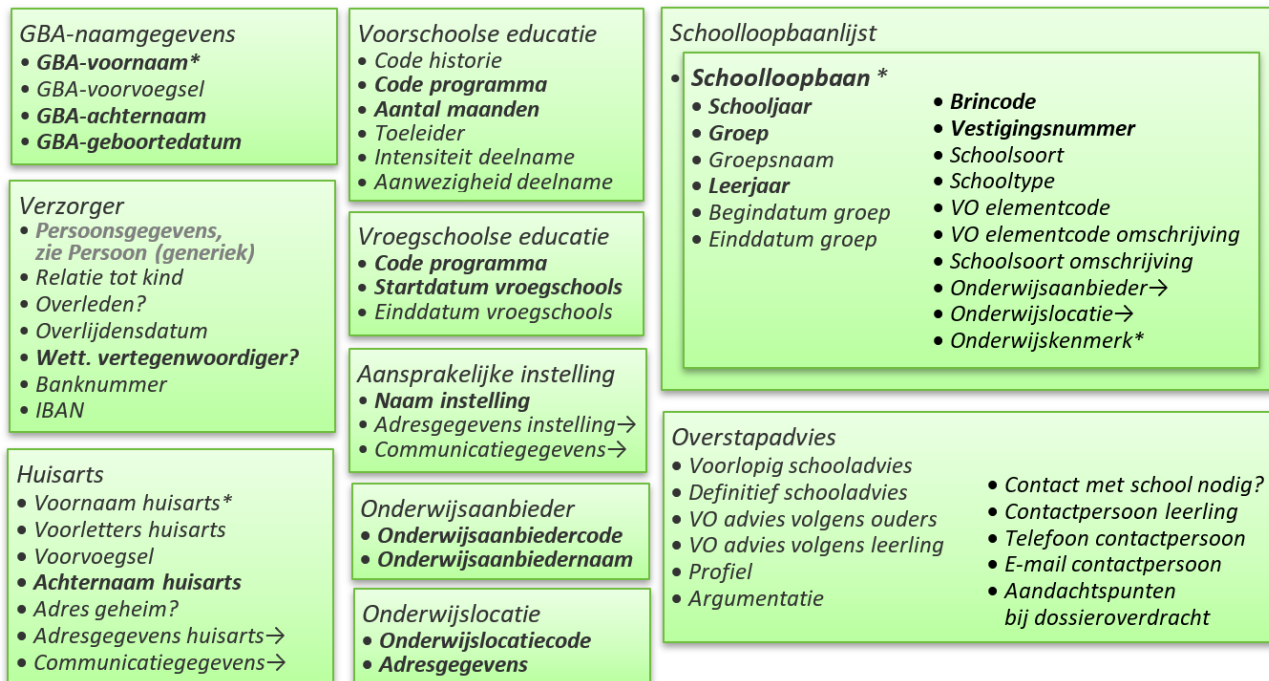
GBA-naamgegevens
• GBA-voornaam*
• GBA-voorvoegsel
• GBA-achternaam
• GBA-geboortedatum

Verzorger
• Persoonsgegevens, zie Persoon (generiek)
• Relatie tot kind
• Overleden?
• Overlijdensdatum
• Wett. vertegenwoordiger?
• Banknummer
• IBAN

Huisarts
• Voornaam huisarts*
• Voorletters huisarts
• Voorvoegsel
• Achternaam huisarts
• Adres geheim?
• Adresgegevens huisarts→
• Communicatiegegevens→

Voorschoolse educatie
• Code historie
• Code programma
• Aantal maanden
• Toeleider
• Intensiteit deelname
• Aanwezigheid deelname

Vroegschoolse educatie
• Code programma
• Startdatum vroegschools
• Einddatum vroegschools

Aansprakelijke instelling
• Naam instelling
• Adresgegevens instelling→
• Communicatiegegevens→

Onderwijsaanbieder
• Onderwijsaanbiedercode
• Onderwijsaanbiedernaam

Onderwijslocatie
• Onderwijslocatiecode
• Adresgegevens

Schoolloopbaanlijst
• Schoolloopbaan *
• Schooljaar
• Groep
• Groepsnaam
• Leerjaar
• Begindatum groep
• Einddatum groep
• Brincode
• Vestigingsnummer
• Schoolsoort
• Schooltype
• VO elementcode
• VO elementcode omschrijving
• Schoolsoort omschrijving
• Onderwijsaanbieder→
• Onderwijslocatie→
• Onderwijskenmerk*

Overstapadvies
• Voorlopig schooladvies
• Definitief schooladvies
• VO advies volgens ouders
• VO advies volgens leerling
• Profiel
• Argumentatie
• Contact met school nodig?
• Contactpersoon leerling
• Telefoon contactpersoon
• E-mail contactpersoon
• Aandachtspunten bij dossieroverdracht